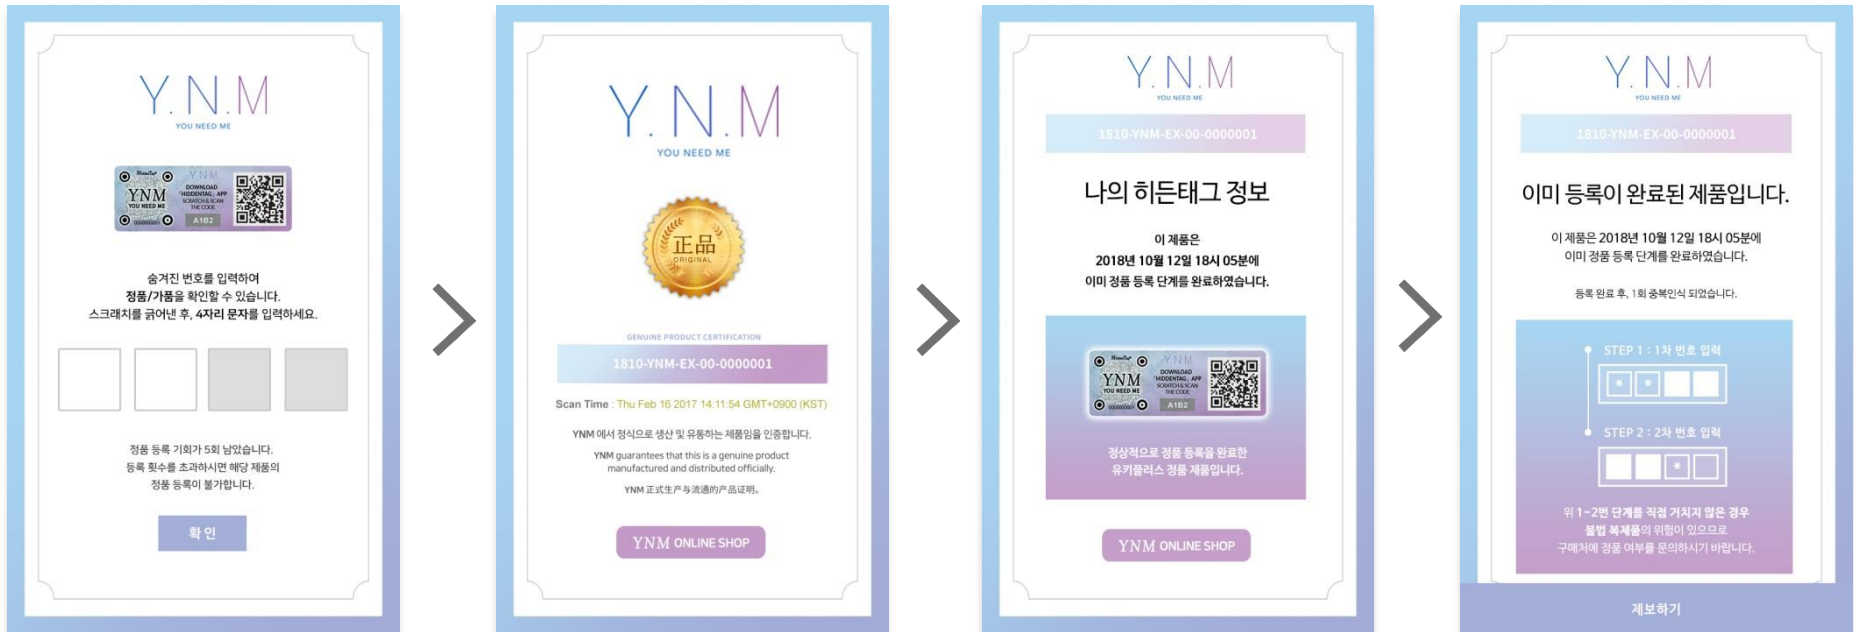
Y.N.M
YOU NEED ME

YNM YOU NEED ME
Y.N.M
DOWNLOAD "HIDDENTAG" APP SCRATCH & SCAN THE CODE
A1B2

숨겨진 번호를 입력하여 정품/가품을 확인할 수 있습니다. 스크래치를 긁어낸 후, 4자리 문자를 입력하세요.

정품 등록 기회가 5회 남았습니다. 등록 횟수를 초과하시면 해당 제품의 정품 등록이 불가합니다.

확 인

Y.N.M
YOU NEED ME

正品
ORIGINAL

GENUINE PRODUCT CERTIFICATION
1810-YNM-EX-00-0000001

Scan Time : Thu Feb 16 2017 14:11:54 GMT+0900 (KST)

YNM 에서 정식으로 생산 및 유통하는 제품임을 인증합니다.

YNM guarantees that this is a genuine product manufactured and distributed officially.

YNM 正式生产与流通的产品证明。

YNM ONLINE SHOP

Y.N.M
YOU NEED ME

1810-YNM-EX-00-0000001

나의 히든태그 정보

이 제품은
2018년 10월 12일 18시 05분에
이미 정품 등록 단계를 완료하였습니다.

YNM YOU NEED ME
Y.N.M
DOWNLOAD "HIDDENTAG" APP SCRATCH & SCAN THE CODE
A1B2

정상적으로 정품 등록을 완료한 유키플러스 정품 제품입니다.

YNM ONLINE SHOP

Y.N.M
YOU NEED ME

1810-YNM-EX-00-0000001

이미 등록이 완료된 제품입니다.

이 제품은 2018년 10월 12일 18시 05분에
이미 정품 등록 단계를 완료하였습니다.

등록 완료 후, 1회 중복인식 되었습니다.

STEP 1 : 1차 번호 입력

STEP 2 : 2차 번호 입력

위 1~2번 단계를 직접 거치지 않은 경우 불법 복제품의 위험이 있으므로 구매처에 정품 여부를 문의하시기 바랍니다.

제보하기